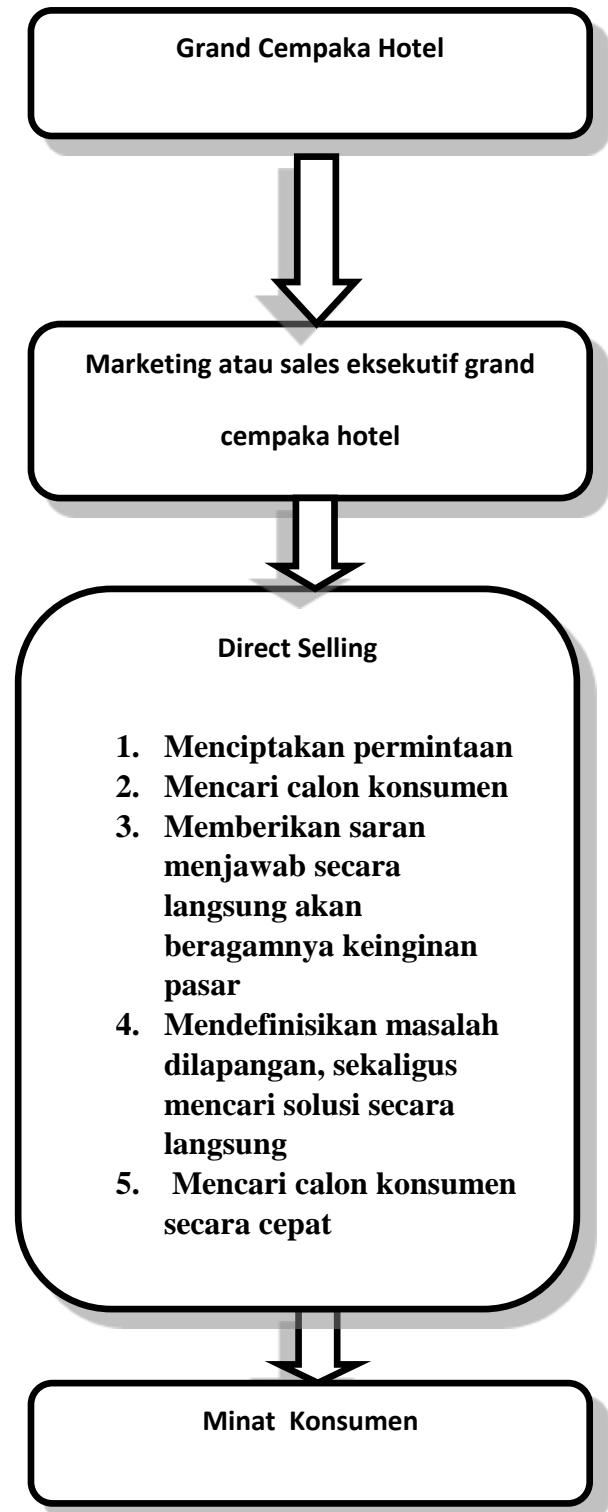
Grand Cempaka Hotel

Marketing atau sales eksekutif grand

cempaka hotel

Direct Selling

1. Menciptakan permintaan
2. Mencari calon konsumen
3. Memberikan saran menjawab secara langsung akan beragamnya keinginan pasar
4. Mendefinisikan masalah dilapangan, sekaligus mencari solusi secara langsung
5. Mencari calon konsumen secara cepat

Minat Konsumen